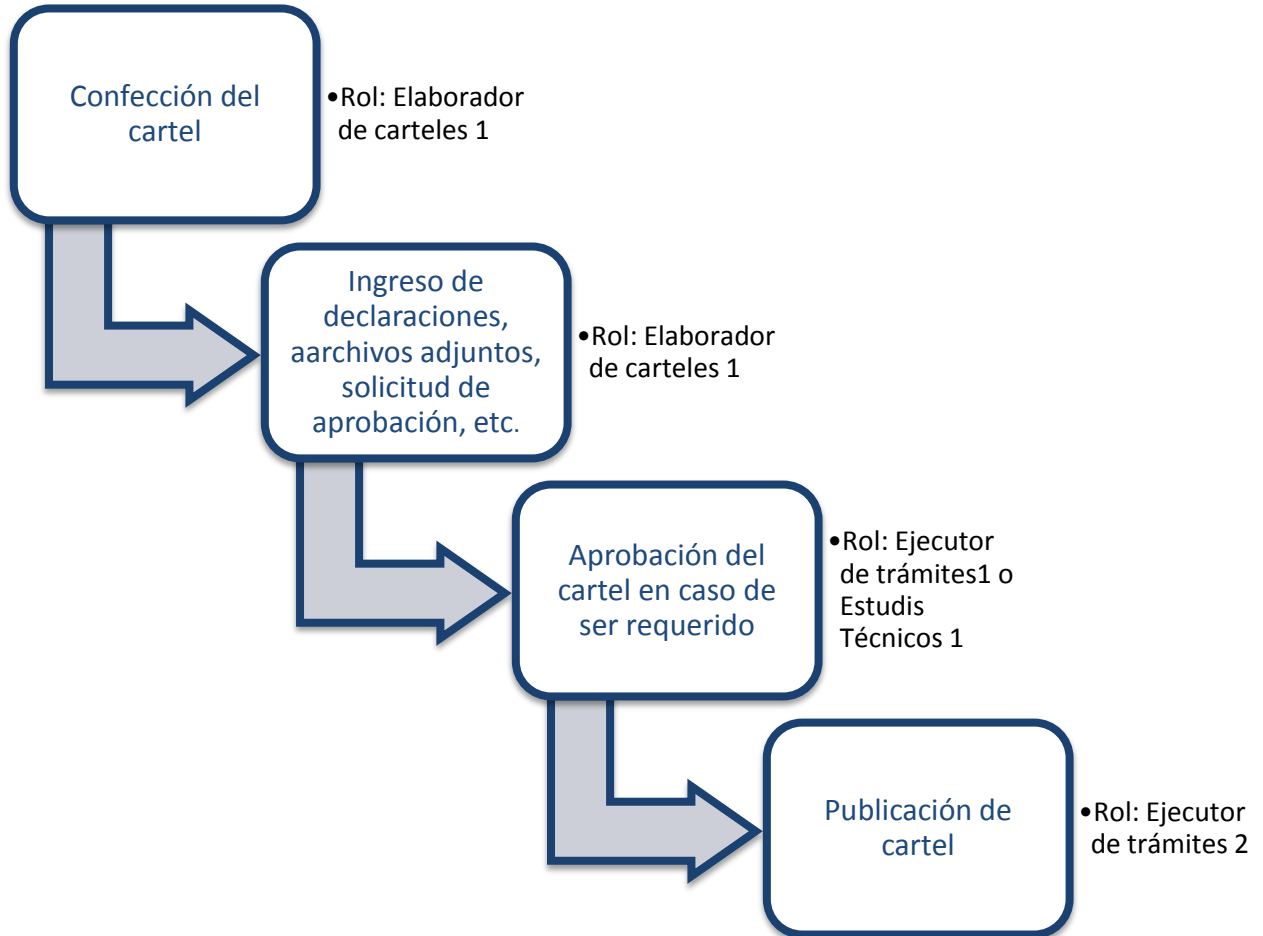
Confección del cartel

•Rol: Elaborador de carteles 1

Ingreso de declaraciones, aarchivos adjuntos, solicitud de aprobación, etc.

•Rol: Elaborador de carteles 1

Aprobación del cartel en caso de ser requerido

•Rol: Ejecutor de trámites1 o Estudis Técnicos 1

Publicación de cartel

•Rol: Ejecutor de trámites 2